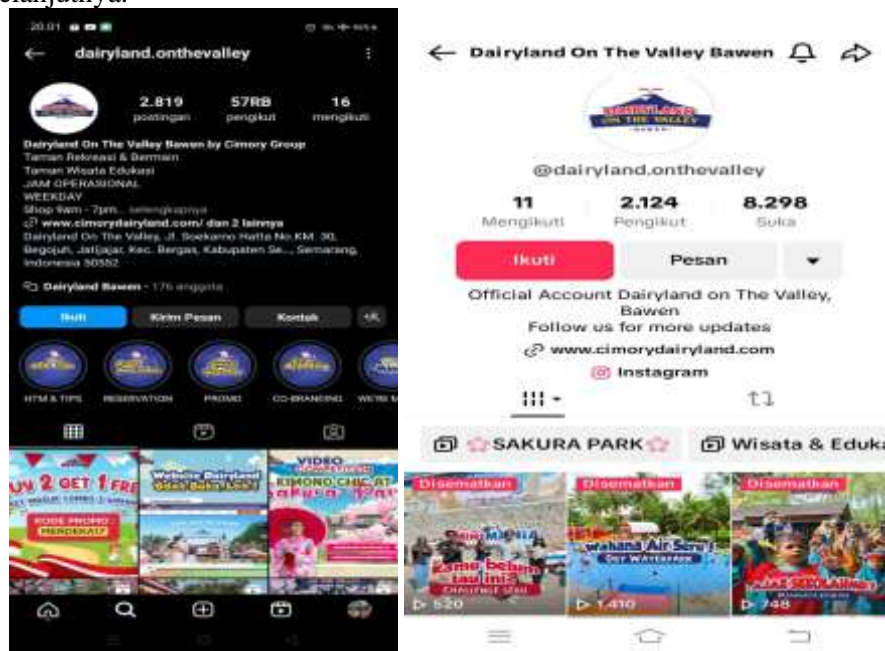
20.01

dairyland.onthevalley

2.819 postingan
57RB pengikut
16 mengikuti

Dairyland On The Valley Bawen by Cimory Group
Taman Rekreasi & Bermain
Taman Wisata Edukasi
JAM OPERASIONAL
WEEKDAY
Shop 9am - 7pm... selengkapnya
www.cimorydairyland.com/ dan 2 lainnya
Dairyland On The Valley, Jl. Soekarno Hatta No.KM. 30, Begojoh, Jatijajar, Kec. Bergas, Kabupaten Se..., Semarang, Indonesia 50552

Dairyland Bawen · 176 anggota

Ikuti
Kirim Pesan
Kontak

HTM & TIPS
RESERVATION
PROMO
CO-BRANDING
WE'RE M

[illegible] 2 GET 1 FREE
KODE PROMO : MERDEKA17
Website Dairyland Sudah Bisa Lho!
VIDEO
KIMONO CHIC AT Sakura Park

Dairyland On The Valley Bawen

@dairyland.onthevalley

11 Mengikuti
2.124 Pengikut
8.298 Suka

Ikuti
Pesan

Official Account Dairyland on The Valley, Bawen
Follow us for more updates
www.cimorydairyland.com
Instagram

SAKURA PARK
Wisata & Eduka

Disematkan
Kamu belum tau ini?
CHALLENGE SENI
520

Disematkan
Wahana Air Seru!
DRY WATERPARK
1.410

Disematkan
748